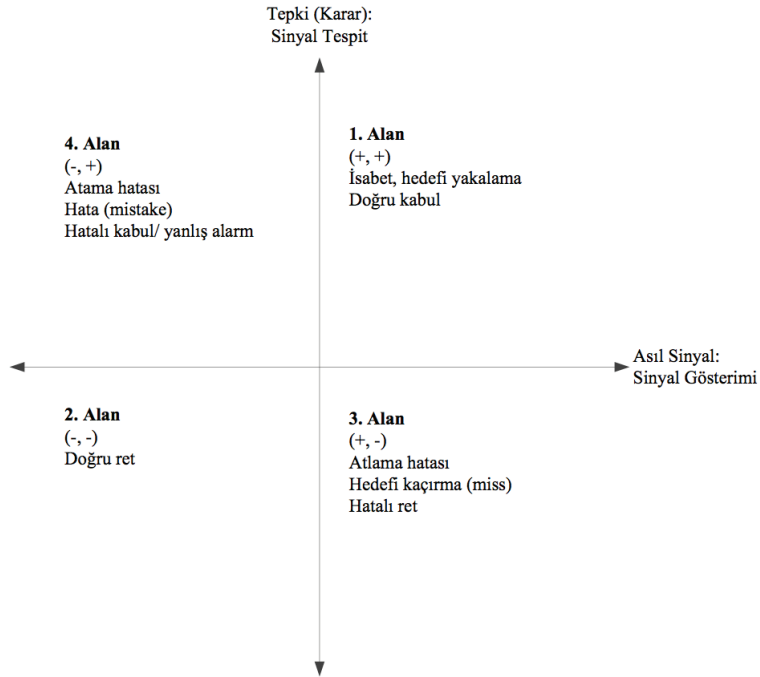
Tepki (Karar):
Sinyal Tespit

4. Alan
(-, +)
Atama hatası
Hata (mistake)
Hatalı kabul/ yanlış alarm

1. Alan
(+, +)
İsabet, hedefi yakalama
Doğru kabul

Asıl Sinyal:
Sinyal Gösterimi

2. Alan
(-, -)
Doğru ret

3. Alan
(+, -)
Atlama hatası
Hedefi kaçırma (miss)
Hatalı ret